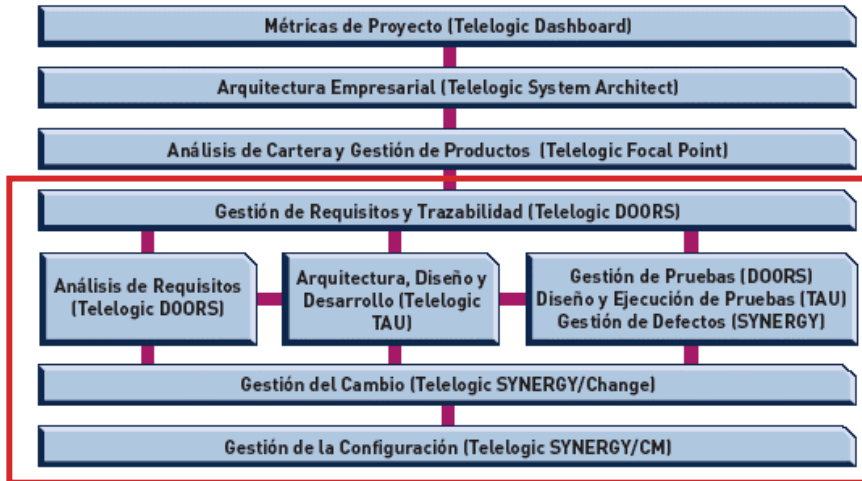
Métricas de Proyecto (Telelogic Dashboard)

Arquitectura Empresarial (Telelogic System Architect)

Análisis de Cartera y Gestión de Productos (Telelogic Focal Point)

Gestión de Requisitos y Trazabilidad (Telelogic DOORS)

Análisis de Requisitos (Telelogic DOORS)

Arquitectura, Diseño y Desarrollo (Telelogic TAU)

Gestión de Pruebas (DOORS)
Diseño y Ejecución de Pruebas (TAU)
Gestión de Defectos (SYNERGY)

Gestión del Cambio (Telelogic SYNERGY/Change)

Gestión de la Configuración (Telelogic SYNERGY/CM)